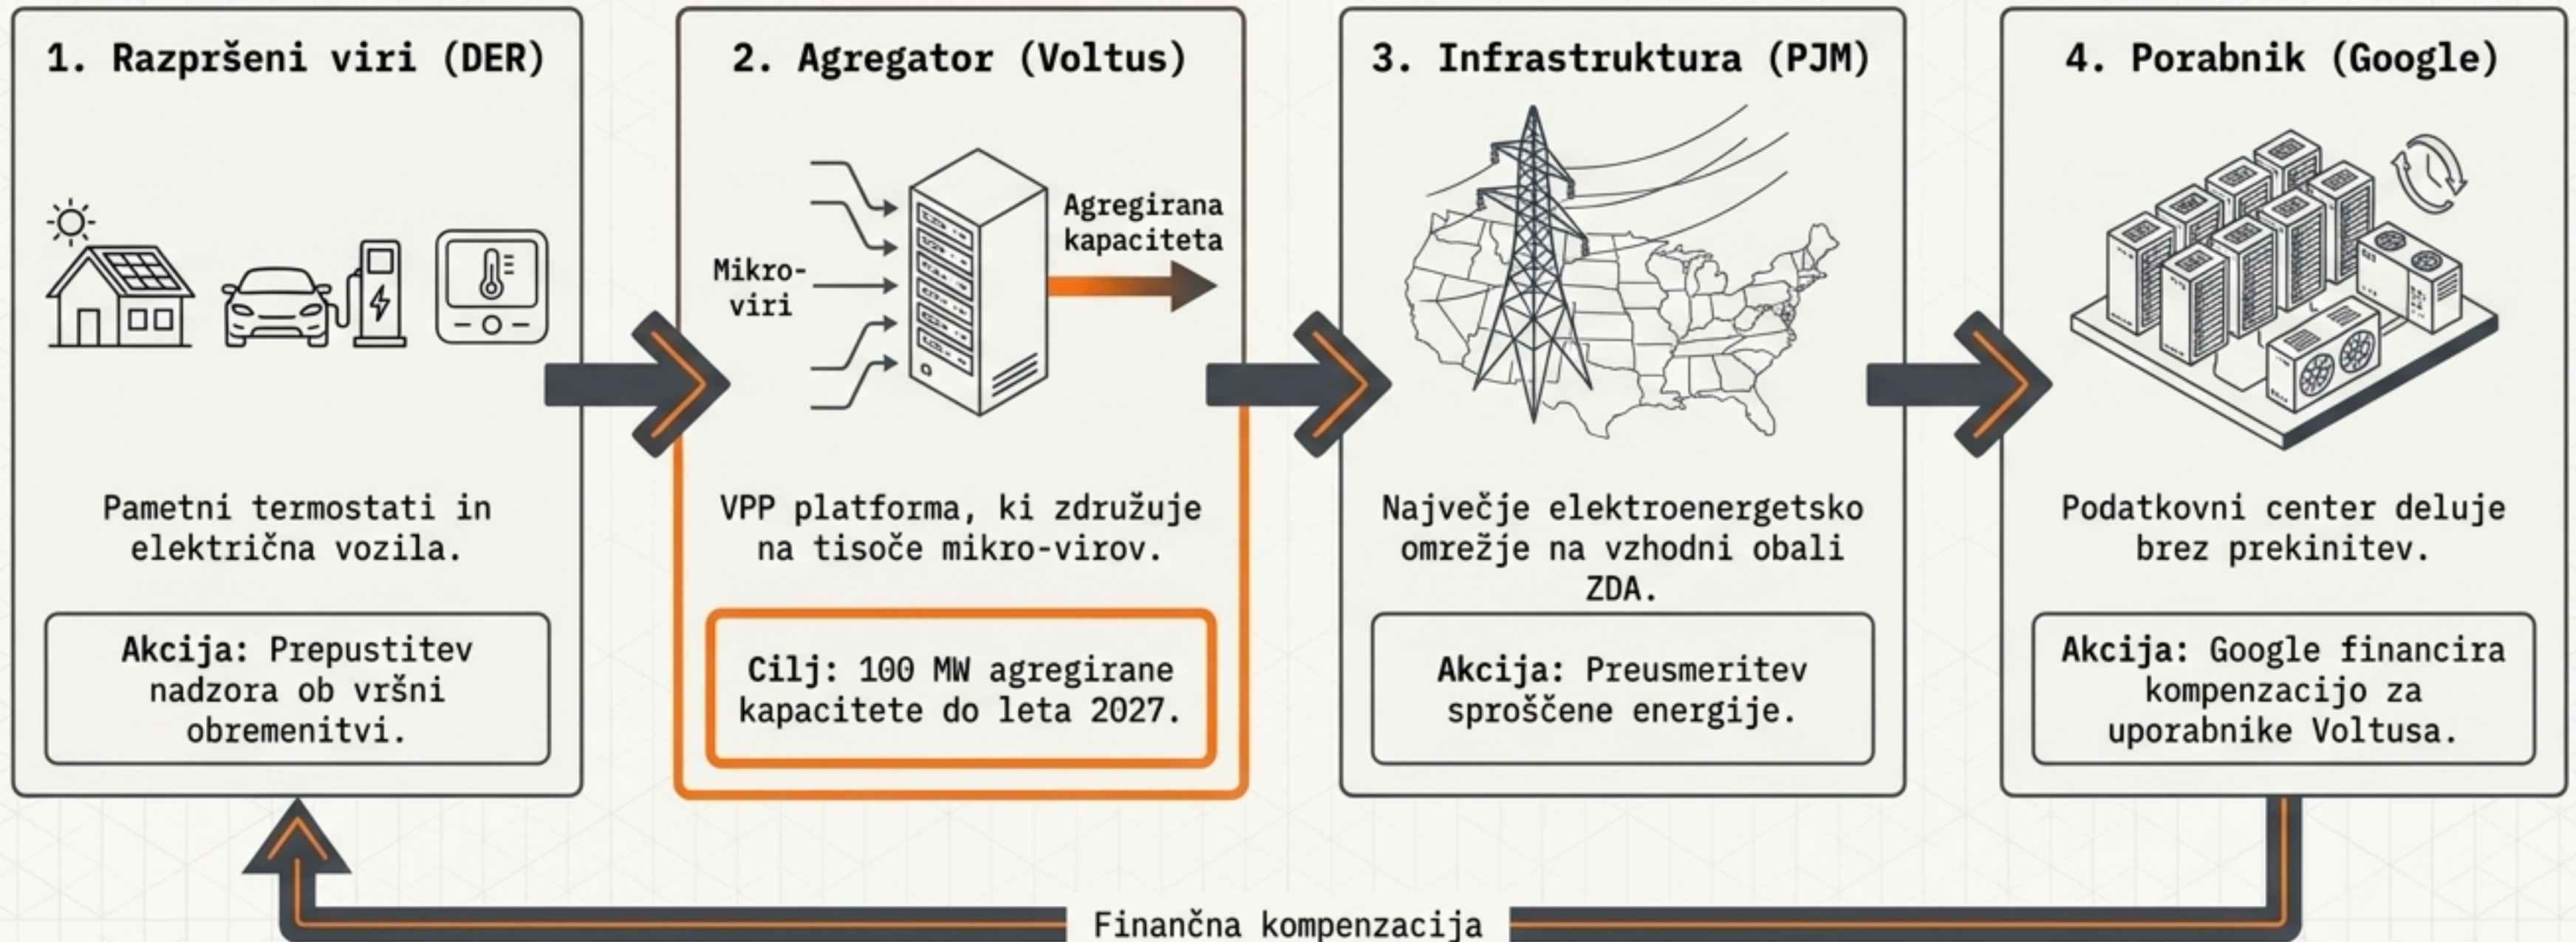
1. Razpršeni viri (DER)

Pametni termostati in električna vozila.

**Akcija:** Prepustitev nadzora ob vršni obremenitvi.

2. Agregator (Voltus)

Mikro-viri

Agregirana kapaciteta

VPP platforma, ki združuje na tisoče mikro-virov.

**Cilj:** 100 MW agregirane kapacitete do leta 2027.

3. Infrastruktura (PJM)

Največje elektroenergetsko omrežje na vzhodni obali ZDA.

**Akcija:** Preusmeritev sproščene energije.

4. Porabnik (Google)

Podatkovni center deluje brez prekinitev.

**Akcija:** Google financira kompenzacijo za uporabnike Voltusa.

Finančna kompenzacija